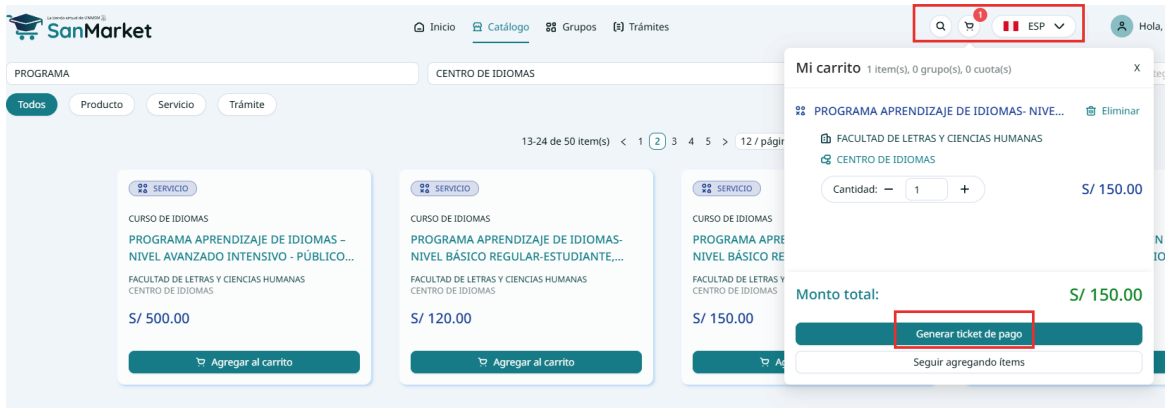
La tienda virtual de UNMSM
SanMarket

Inicio Catálogo Grupos Trámites

1
ESP

Hola,

PROGRAMA
CENTRO DE IDIOMAS

Todos Producto Servicio Trámite

13-24 de 50 item(s) < 1 2 3 4 5 > 12 / págin

SERVICIO
CURSO DE IDIOMAS
PROGRAMA APRENDIZAJE DE IDIOMAS – NIVEL AVANZADO INTENSIVO - PÚBLICO...
FACULTAD DE LETRAS Y CIENCIAS HUMANAS
CENTRO DE IDIOMAS
S/ 500.00
Agregar al carrito

SERVICIO
CURSO DE IDIOMAS
PROGRAMA APRENDIZAJE DE IDIOMAS- NIVEL BÁSICO REGULAR-ESTUDIANTE,...
FACULTAD DE LETRAS Y CIENCIAS HUMANAS
CENTRO DE IDIOMAS
S/ 120.00
Agregar al carrito

SERVICIO
CURSO DE IDIOMAS
PROGRAMA APRE
NIVEL BÁSICO RE
FACULTAD DE LETRAS Y
CENTRO DE IDIOMAS
S/ 150.00

Mi carrito 1 item(s), 0 grupo(s), 0 cuota(s)
X
PROGRAMA APRENDIZAJE DE IDIOMAS- NIVE...
Eliminar
FACULTAD DE LETRAS Y CIENCIAS HUMANAS
CENTRO DE IDIOMAS
Cantidad: − 1 +
S/ 150.00

Monto total:
S/ 150.00
Generar ticket de pago
Seguir agregando ítems